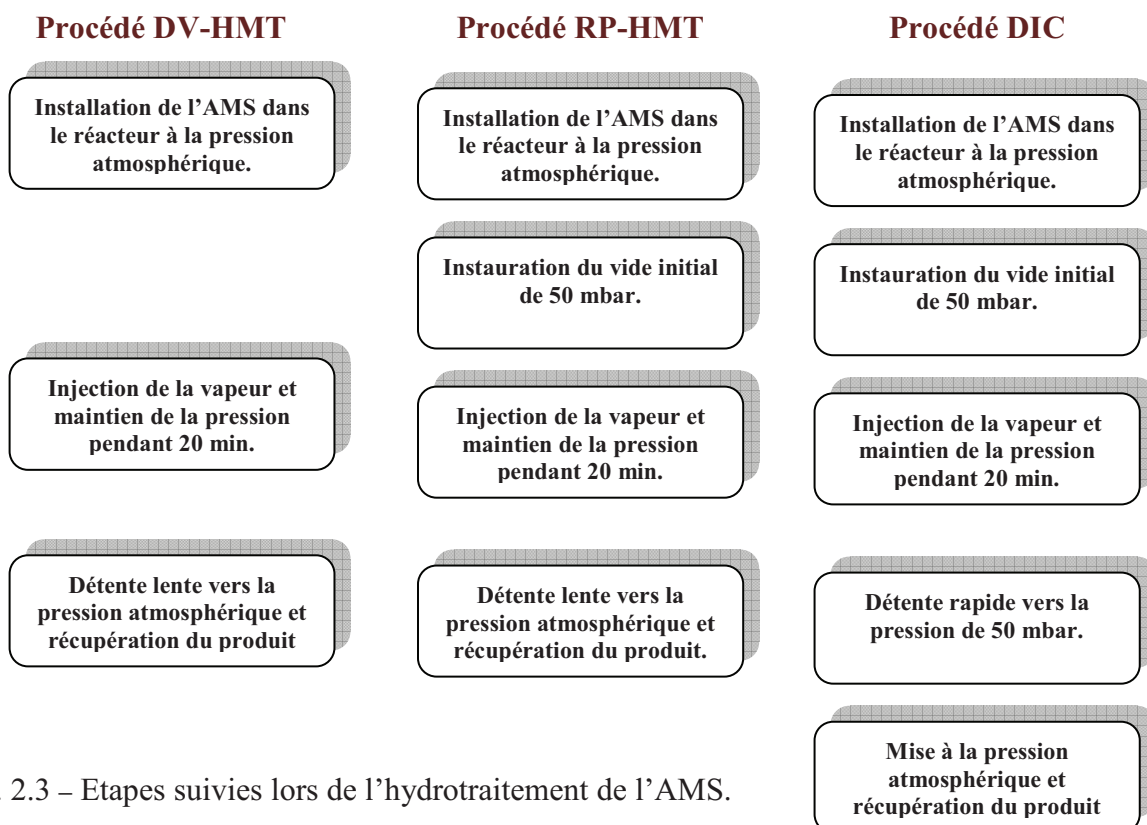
Procédé DV-HMT

Installation de l'AMS dans le réacteur à la pression atmosphérique.

Injection de la vapeur et maintien de la pression pendant 20 min.

Détente lente vers la pression atmosphérique et récupération du produit

Procédé RP-HMT

Installation de l'AMS dans le réacteur à la pression atmosphérique.

Instauration du vide initial de 50 mbar.

Injection de la vapeur et maintien de la pression pendant 20 min.

Détente lente vers la pression atmosphérique et récupération du produit.

Procédé DIC

Installation de l'AMS dans le réacteur à la pression atmosphérique.

Instauration du vide initial de 50 mbar.

Injection de la vapeur et maintien de la pression pendant 20 min.

Détente rapide vers la pression de 50 mbar.

Mise à la pression atmosphérique et récupération du produit

2.3 – Etapes suivies lors de l'hydrotraitement de l'AMS.